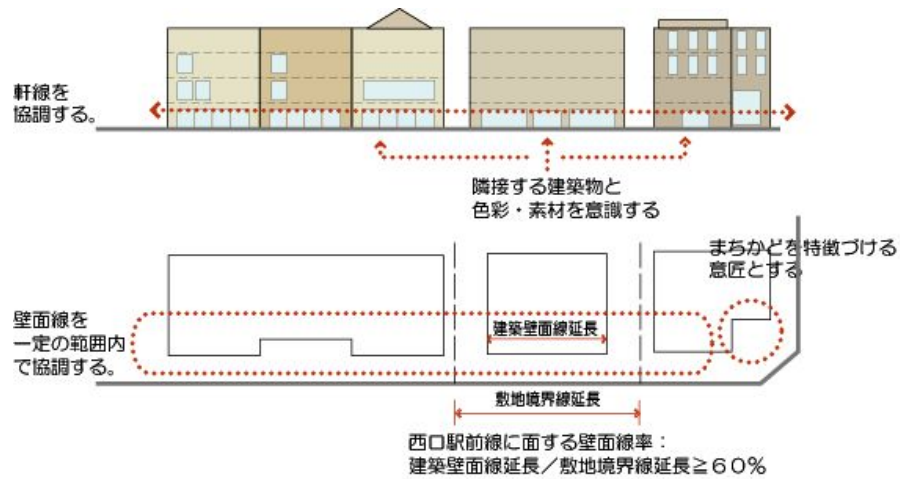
軒線を
協調する。

隣接する建築物と
色彩・素材を意識する

まちかどを特徴づける
意匠とする

壁面線を
一定の範囲内
で協調する。

建築壁面線延長

敷地境界線延長

西口駅前線に面する壁面線率：
建築壁面線延長／敷地境界線延長≧６０％